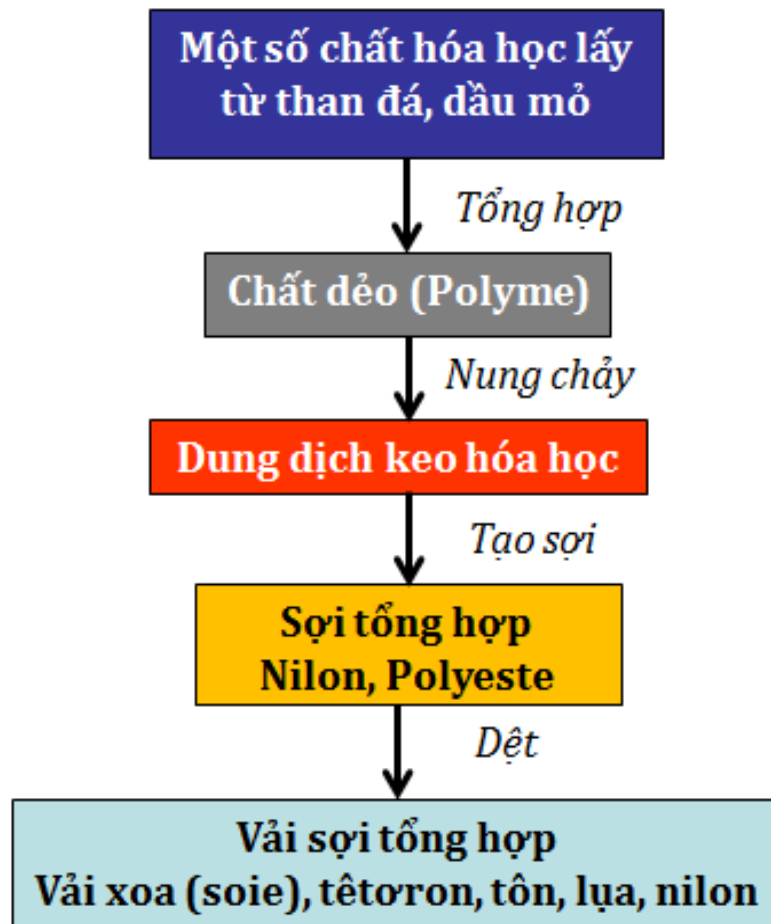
Một số chất hóa học lấy từ than đá, dầu mỏ

Tổng hợp

Chất dẻo (Polyme)

Nung chảy

Dung dịch keo hóa học

Tạo sợi

Sợi tổng hợp
Nilon, Polyeste

Dệt

Vải sợi tổng hợp
Vải xoa (soie), têtơron, tôn, lụa, nilon